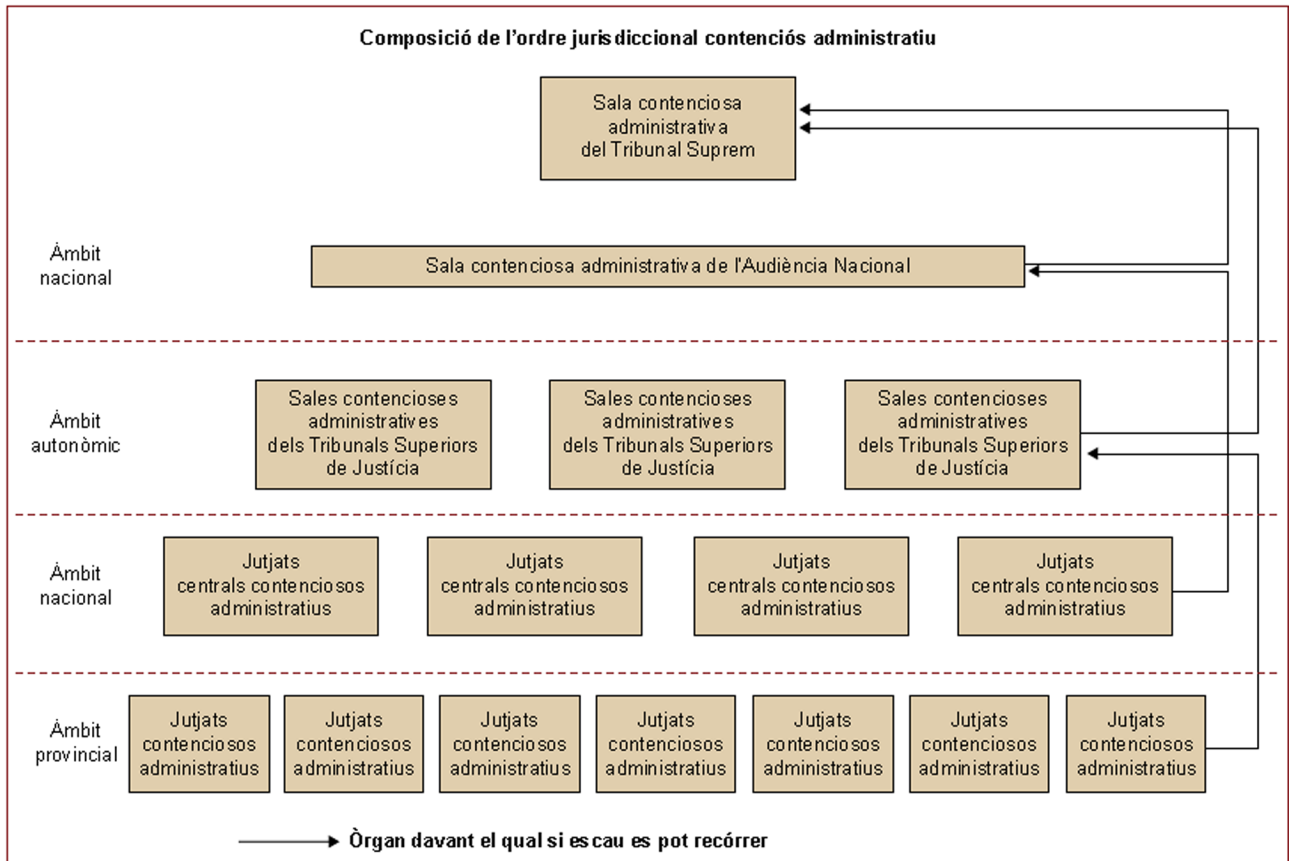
Composició de l'ordre jurisdiccional contenciós administratiu

Sala contenciosa administrativa del Tribunal Suprem

Àmbit nacional

Sala contenciosa administrativa de l'Audiència Nacional

Àmbit autonòmic

Sales contencioses administratives dels Tribunals Superiors de Justícia

Sales contencioses administratives dels Tribunals Superiors de Justícia

Sales contencioses administratives dels Tribunals Superiors de Justícia

Àmbit nacional

Jutjats centrals contenciosos administratius

Jutjats centrals contenciosos administratius

Jutjats centrals contenciosos administratius

Jutjats centrals contenciosos administratius

Àmbit provincial

Jutjats contenciosos administratius

Jutjats contenciosos administratius

Jutjats contenciosos administratius

Jutjats contenciosos administratius

Jutjats contenciosos administratius

Jutjats contenciosos administratius

Jutjats contenciosos administratius

Òrgan davant el qual si escau es pot recórrer